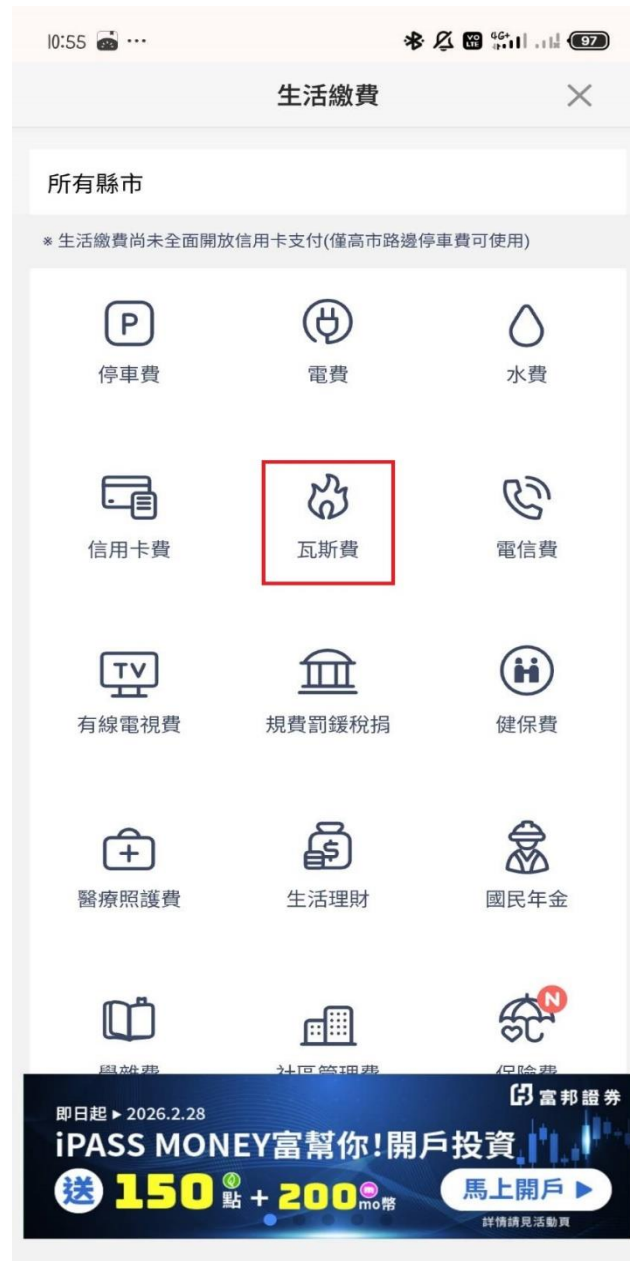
10:55 ···

97

生活繳費

所有縣市

※ 生活繳費尚未全面開放信用卡支付(僅高市路邊停車費可使用)

P
停車費

電費

水費

信用卡費

瓦斯費

電信費

TV
有線電視費

規費罰鍰稅捐

健保費

醫療照護費

生活理財

國民年金

N

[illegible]

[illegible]

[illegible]

富邦證券

即日起 ▸ 2026.2.28

iPASS MONEY富幫你!開戶投資

送 150 點 + 200 mo幣

馬上開戶 ▶

詳情請見活動頁